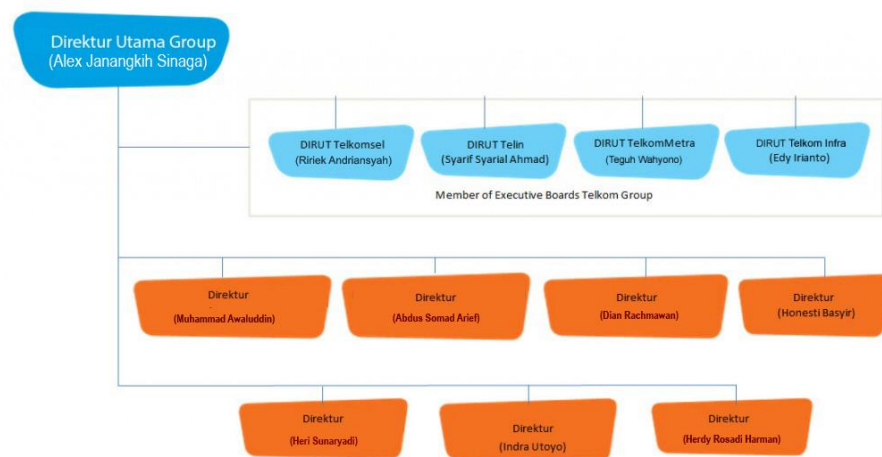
Direktur Utama Group
(Alex Janangkih Sinaga)

DIRUT Telkomsel
(Ririek Andriansyah)

DIRUT Telin
(Syarif Syarial Ahmad)

DIRUT TelkomMetra
(Teguh Wahyono)

DIRUT Telkom Infra
(Edy Irianto)

Member of Executive Boards Telkom Group

Direktur
(Muhammad Awaluddin)

Direktur
(Abdus Somad Arief)

Direktur
(Dian Rachmawan)

Direktur
(Honesti Basyir)

Direktur
(Heri Sunaryadi)

Direktur
(Indra Utoyo)

Direktur
(Herdy Rosadi Harman)